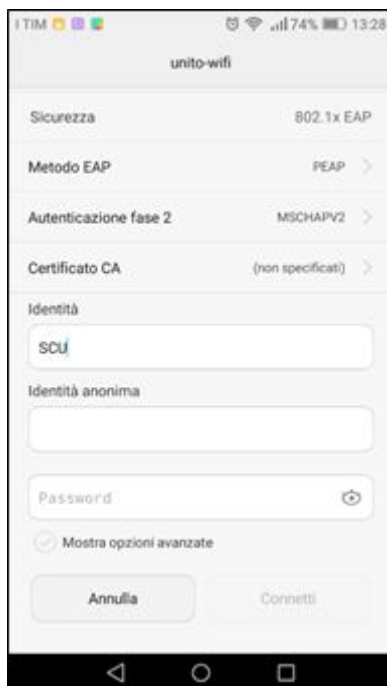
I TIM

74% 13:28

unito-wifi

Sicurezza 802.1x EAP

Metodo EAP PEAP

Autenticazione fase 2 MSCHAPV2

Certificato CA (non specificati)

Identità

SCU

Identità anonima

Password

Mostra opzioni avanzate

Annulla

Connetti